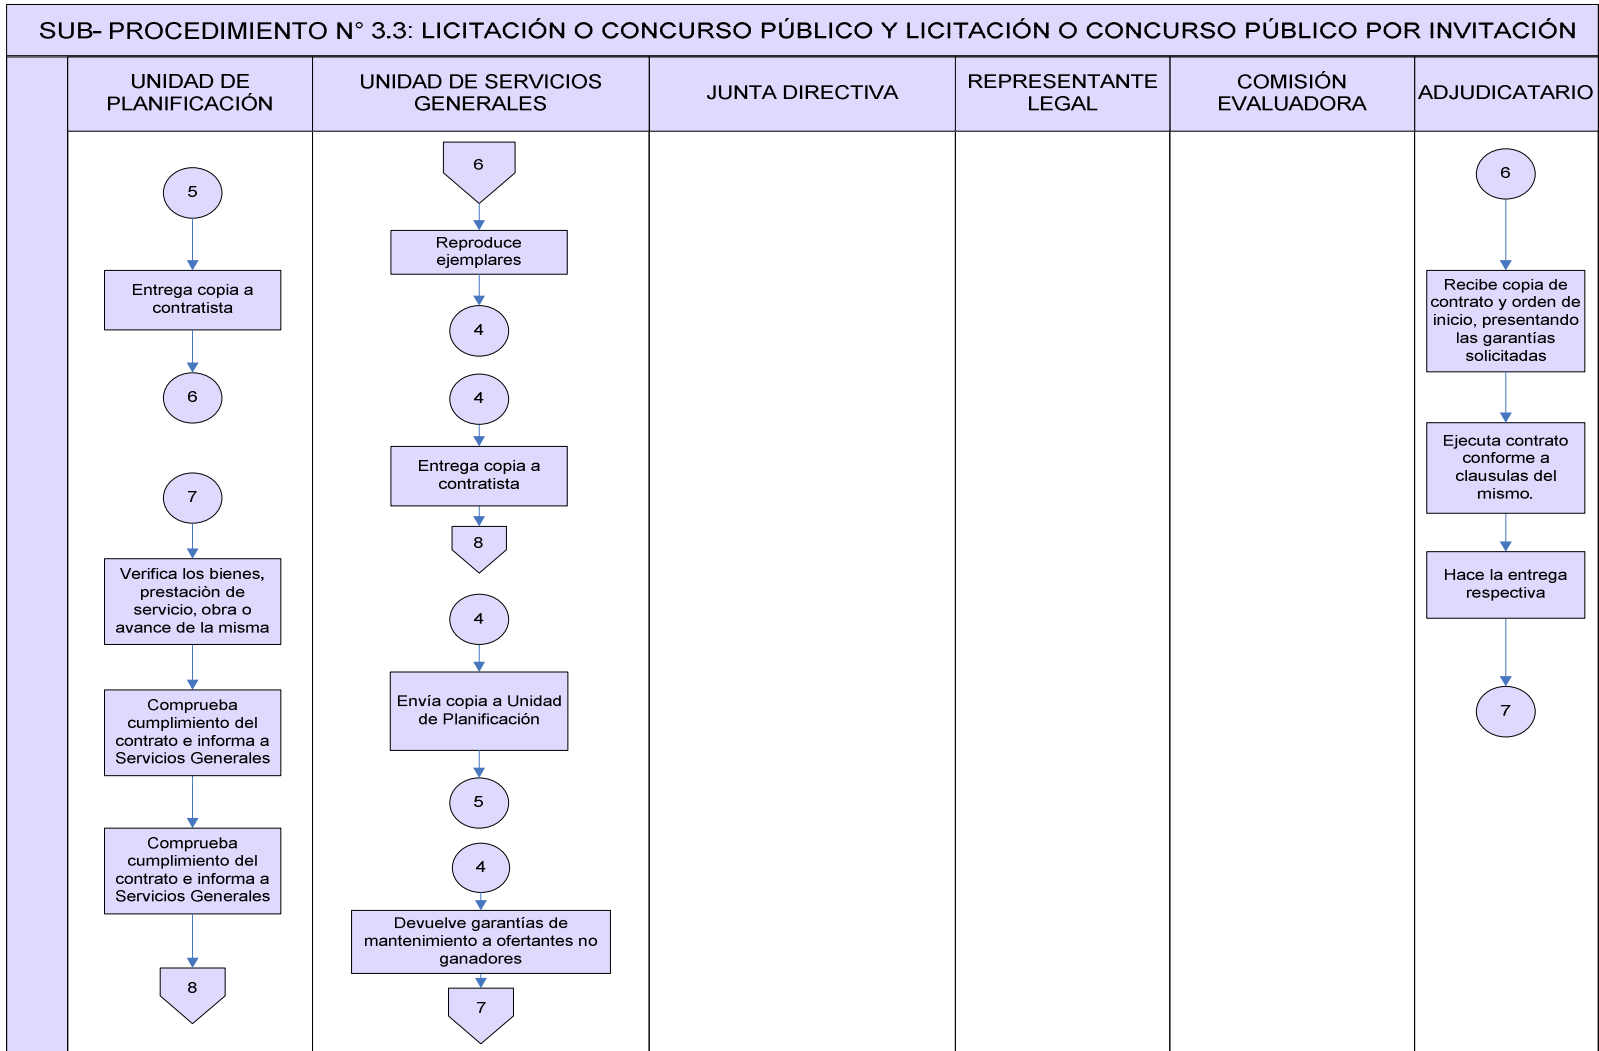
SUB- PROCEDIMIENTO N° 3.3: LICITACIÓN O CONCURSO PÚBLICO Y LICITACIÓN O CONCURSO PÚBLICO POR INVITACIÓN

| UNIDAD DE PLANIFICACIÓN | UNIDAD DE SERVICIOS GENERALES | JUNTA DIRECTIVA | REPRESENTANTE LEGAL | COMISIÓN EVALUADORA | ADJUDICATARIO |
|---|---|---|---|---|---|

5

Entrega copia a contratista

6

7

Verifica los bienes, prestaciòn de servicio, obra o avance de la misma

Comprueba cumplimiento del contrato e informa a Servicios Generales

Comprueba cumplimiento del contrato e informa a Servicios Generales

8

6

Reproduce ejemplares

4

4

Entrega copia a contratista

8

4

Envía copia a Unidad de Planificación

5

4

Devuelve garantías de mantenimiento a ofertantes no ganadores

7

6

Recibe copia de contrato y orden de inicio, presentando las garantías solicitadas

Ejecuta contrato conforme a clausulas del mismo.

Hace la entrega respectiva

7